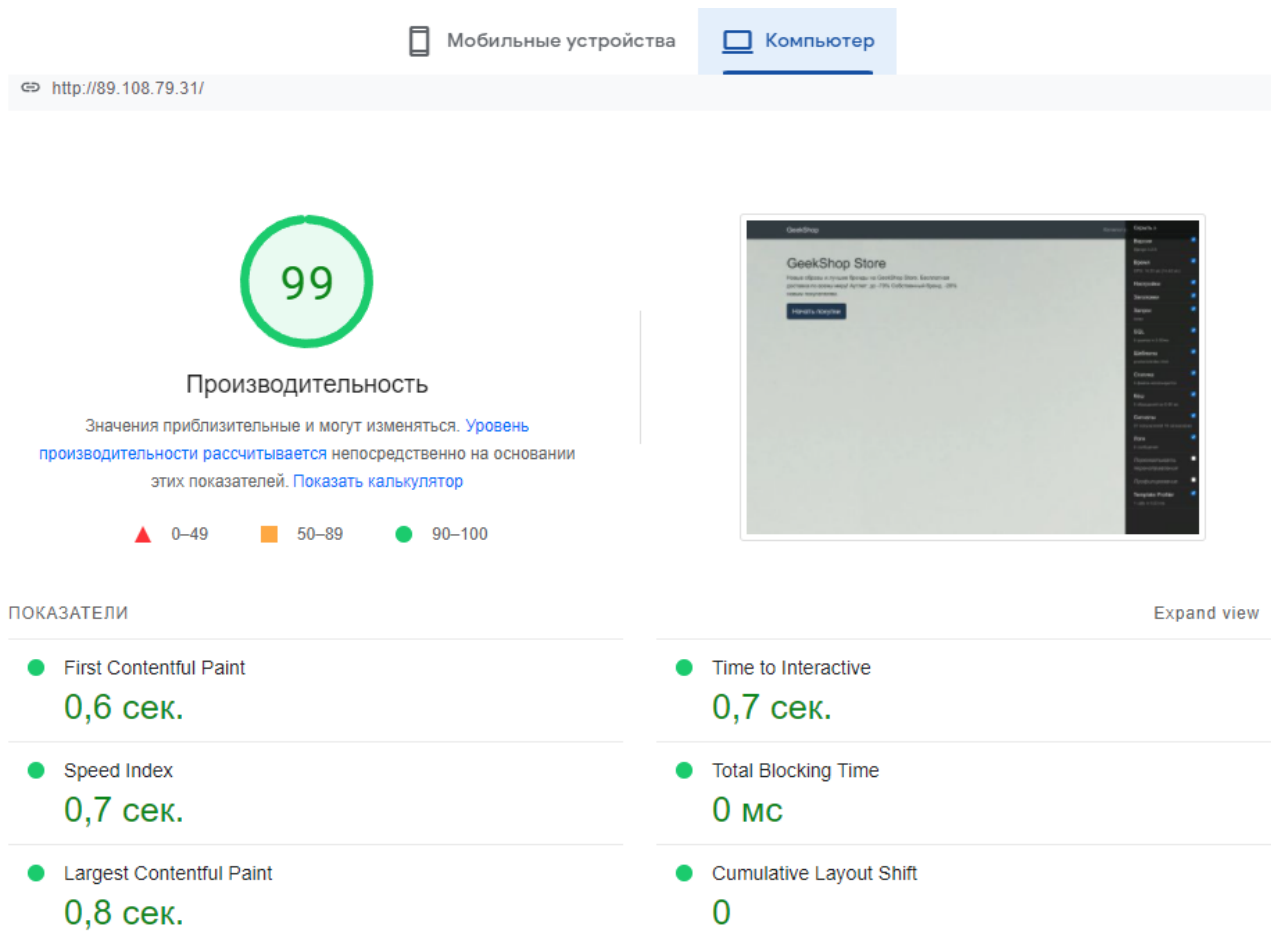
Мобильные устройства Компьютер

http://89.108.79.31/

99

Производительность

Значения приблизительные и могут изменяться. Уровень производительности рассчитывается непосредственно на основании этих показателей. Показать калькулятор

0–49 50–89 90–100

GeekShop

GeekShop Store

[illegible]

Начать покупки

ПОКАЗАТЕЛИ

Expand view

First Contentful Paint
0,6 сек.

Time to Interactive
0,7 сек.

Speed Index
0,7 сек.

Total Blocking Time
0 мс

Largest Contentful Paint
0,8 сек.

Cumulative Layout Shift
0